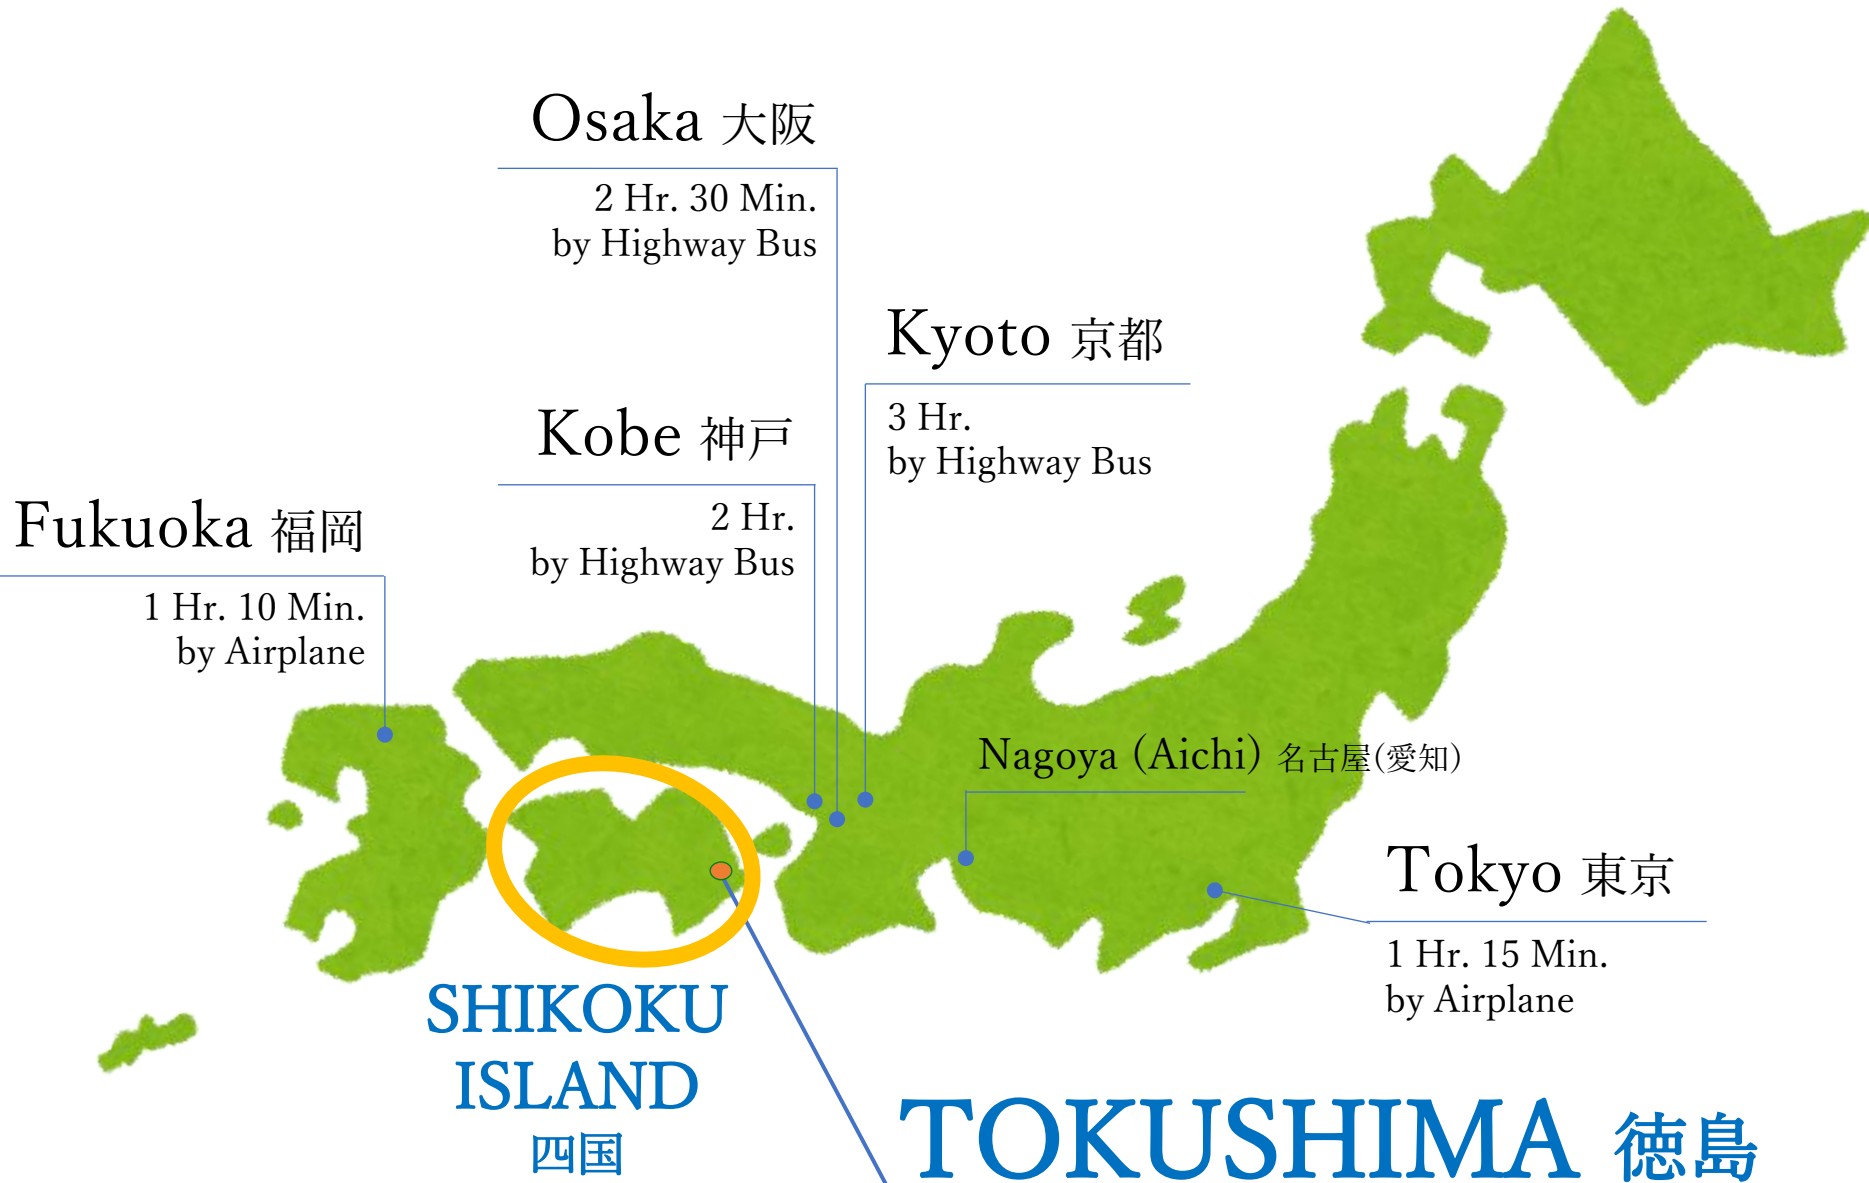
Osaka 大阪

2 Hr. 30 Min.
by Highway Bus

Kyoto 京都

3 Hr.
by Highway Bus

Kobe 神戸

2 Hr.
by Highway Bus

Fukuoka 福岡

1 Hr. 10 Min.
by Airplane

Nagoya (Aichi) 名古屋(愛知)

Tokyo 東京

1 Hr. 15 Min.
by Airplane

SHIKOKU
ISLAND
四国

TOKUSHIMA 徳島